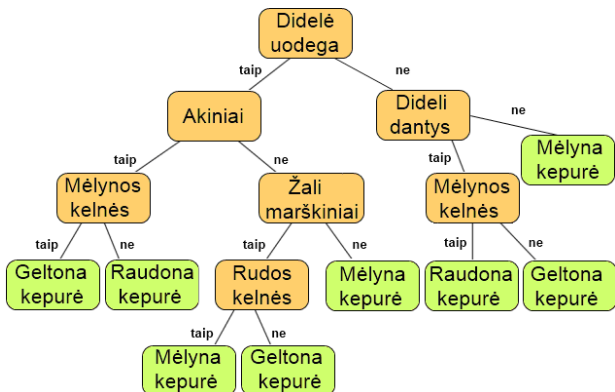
Didelė uodega

taip

ne

Akiniai

Dideli dantys

taip

ne

ne

taip

Mėlynos kelnės

Žali marškiniai

Mėlyna kepurė

Mėlynos kelnės

taip

ne

taip

ne

taip

ne

Geltona kepurė

Raudona kepurė

Rudos kelnės

Mėlyna kepurė

Raudona kepurė

Geltona kepurė

taip

ne

Mėlyna kepurė

Geltona kepurė